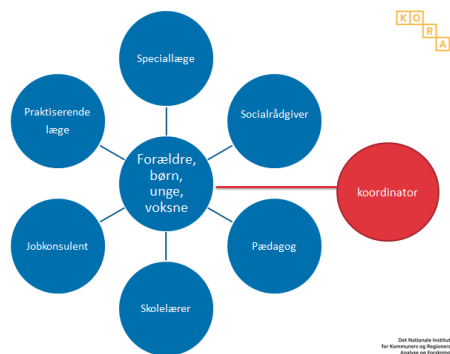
K O R A

Speciallæge

Praktiserende læge

Socialrådgiver

Forældre, børn, unge, voksne

koordinator

Jobkonsulent

Pædagog

Skolelærer

Det Nationale Institut for Kommuners og Regioners Analyse og Forskning